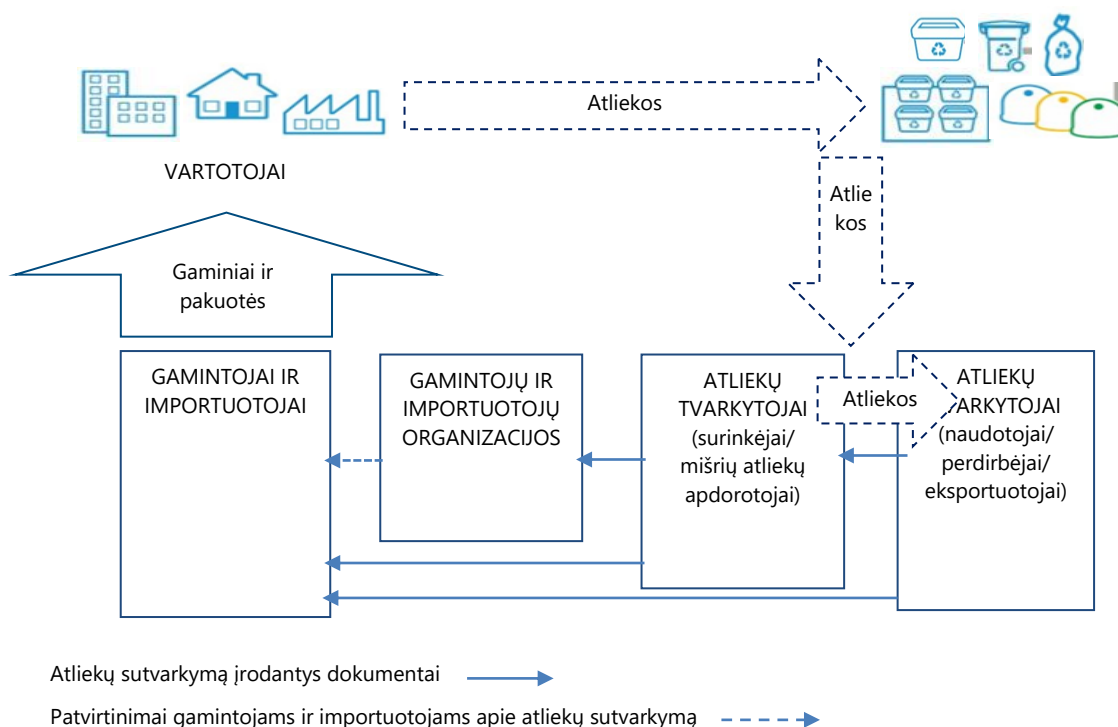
Atliekos

VARTOTOJAI

Atlie kos

Gaminiai ir pakuotės

GAMINTOJAI IR IMPORTUOTOJAI

GAMINTOJŲ IR IMPORTUOTOJŲ ORGANIZACIJOS

ATLIEKŲ TVARKYTOJAI (surinkėjai/ mišrių atliekų apdorotojai)

Atliekos

ATLIEKŲ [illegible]ARKYTOJAI (naudotojai/ perdirbėjai/ eksportuotojai)

Atliekų sutvarkymą įrodantys dokumentai

Patvirtinimai gamintojams ir importuotojams apie atliekų sutvarkymą